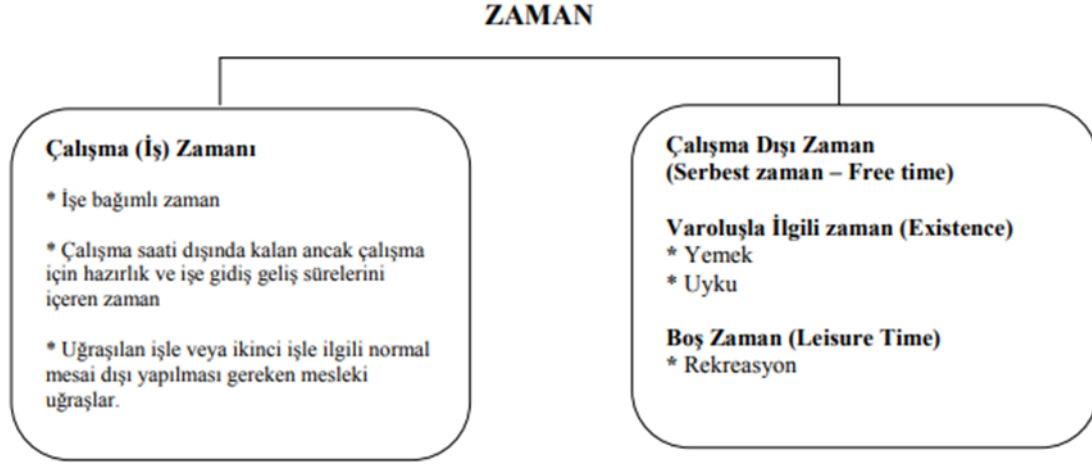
ZAMAN

Çalışma (İş) Zamanı

* İşe bağımlı zaman

* Çalışma saati dışında kalan ancak çalışma için hazırlık ve işe gidiş geliş sürelerini içeren zaman

* Uğraşılan işle veya ikinci işle ilgili normal mesai dışı yapılması gereken mesleki uğraşlar.

Çalışma Dışı Zaman
(Serbest zaman – Free time)

Varoluşla İlgili zaman (Existence)
* Yemek
* Uyku

Boş Zaman (Leisure Time)
* Rekreasyon